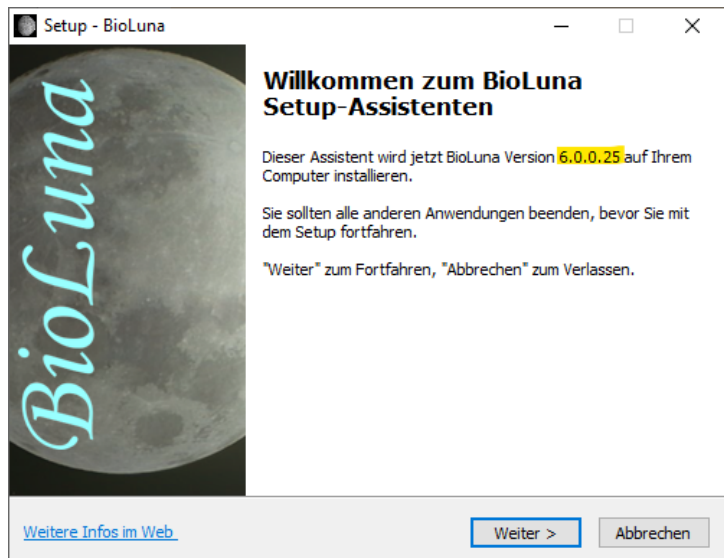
Setup - BioLuna

BioLuna

Willkommen zum BioLuna Setup-Assistenten

Dieser Assistent wird jetzt BioLuna Version 6.0.0.25 auf Ihrem Computer installieren.

Sie sollten alle anderen Anwendungen beenden, bevor Sie mit dem Setup fortfahren.

"Weiter" zum Fortfahren, "Abbrechen" zum Verlassen.

Weitere Infos im Web

Weiter >

Abbrechen